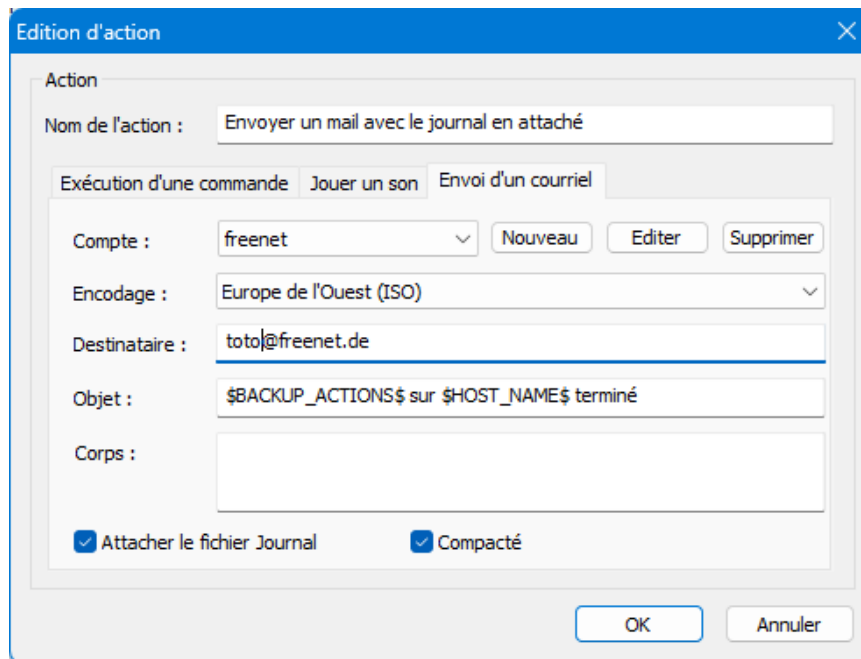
Edition d'action

Action

Nom de l'action : Envoyer un mail avec le journal en attaché

Exécution d'une commande | Jouer un son | Envoi d'un courriel

Compte : freenet | Nouveau | Editer | Supprimer

Encodage : Europe de l'Ouest (ISO)

Destinataire : toto@freenet.de

Objet : $BACKUP_ACTIONS$ sur $HOST_NAME$ terminé

Corps :

Attacher le fichier Journal

Compacté

OK | Annuler